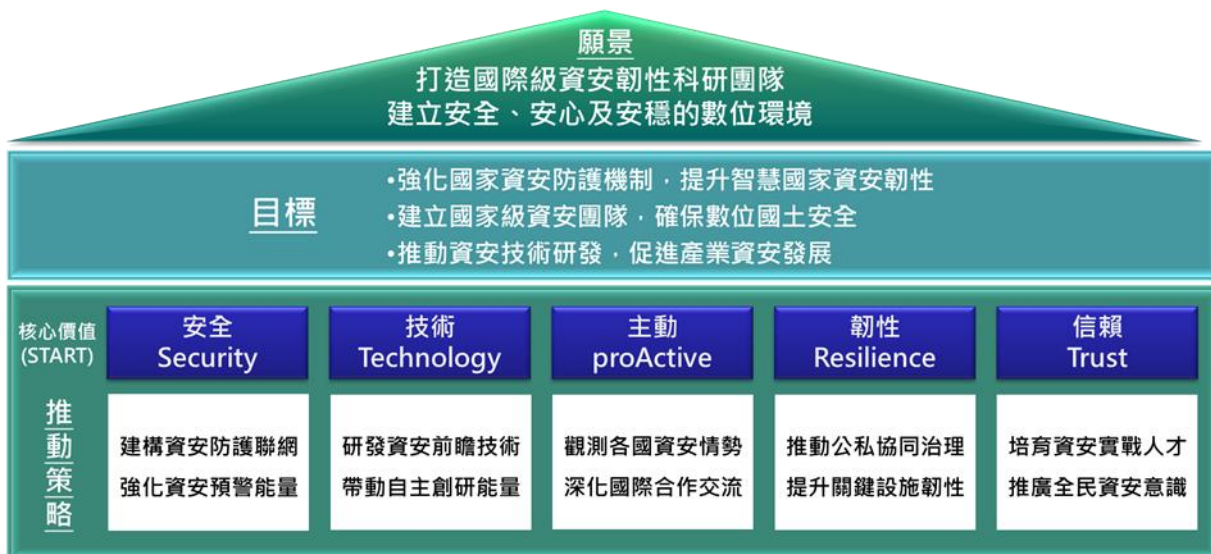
願景
打造國際級資安韌性科研團隊
建立安全、安心及安穩的數位環境

目標

•強化國家資安防護機制，提升智慧國家資安韌性
•建立國家級資安團隊，確保數位國土安全
•推動資安技術研發，促進產業資安發展

核心價值 (START)

| 安全 Security | 技術 Technology | 主動 proActive | 韌性 Resilience | 信賴 Trust |
|---|---|---|---|---|
| 建構資安防護聯網 強化資安預警能量 | 研發資安前瞻技術 帶動自主創研能量 | 觀測各國資安情勢 深化國際合作交流 | 推動公私協同治理 提升關鍵設施韌性 | 培育資安實戰人才 推廣全民資安意識 |

推動策略